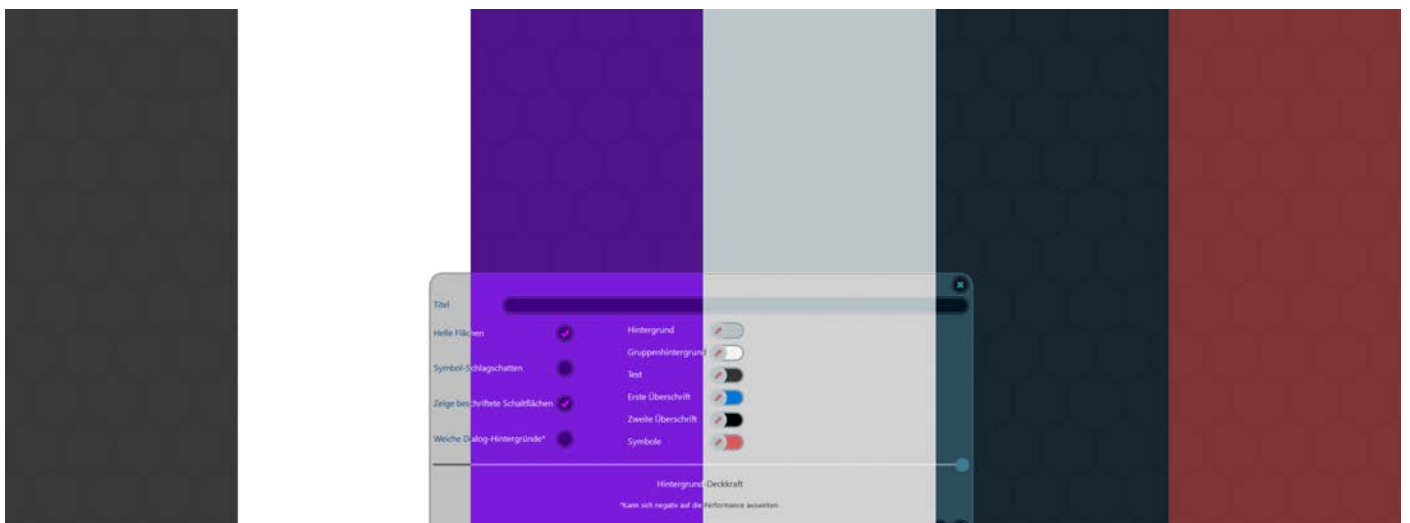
Titel

Helle Flächen

Symbol-Schlagschatten

Zeige beschriftete Schaltflächen

Weiche Dialog-Hintergründe*

Hintergrund

Gruppenhintergrund

Text

Erste Überschrift

Zweite Überschrift

Symbole

Hintergrund-Deckkraft

*Kann sich negativ auf die Performance auswirken